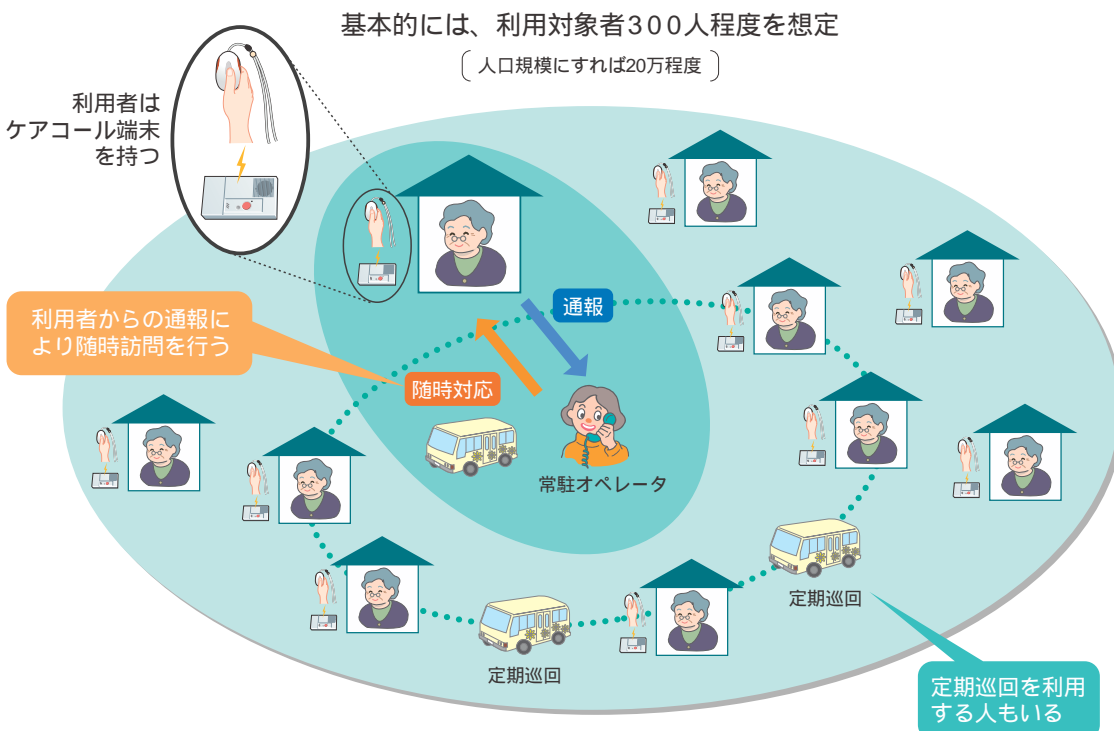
基本的には、利用対象者３００人程度を想定

（人口規模にすれば20万程度）

利用者はケアコール端末を持つ

利用者からの通報により随時訪問を行う

通報

随時対応

常駐オペレータ

定期巡回

定期巡回

定期巡回を利用する人もいる